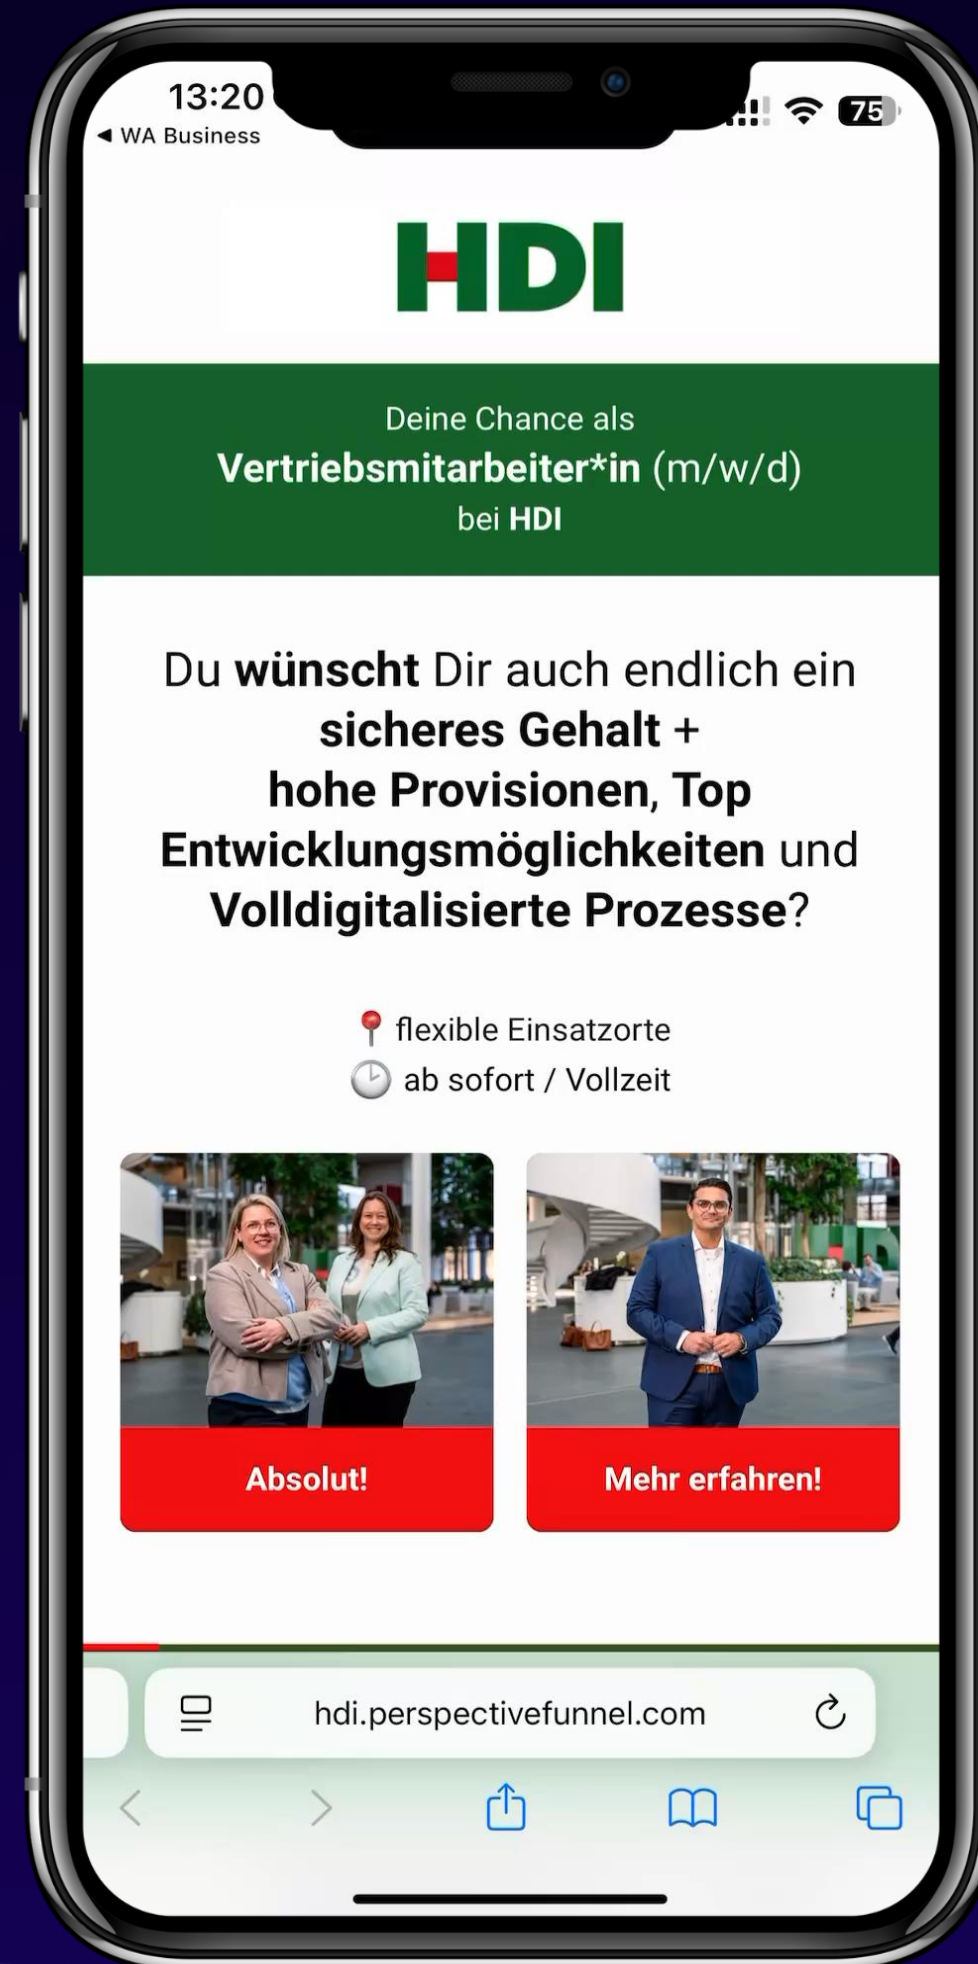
13:20
◀ WA Business
75

HDI

Deine Chance als
Vertriebsmitarbeiter*in (m/w/d)
bei HDI

Du wünscht Dir auch endlich ein sicheres Gehalt + hohe Provisionen, Top Entwicklungsmöglichkeiten und Volldigitalisierte Prozesse?

📍 flexible Einsatzorte
🕒 ab sofort / Vollzeit

Absolut!

Mehr erfahren!

hdi.perspectivefunnel.com